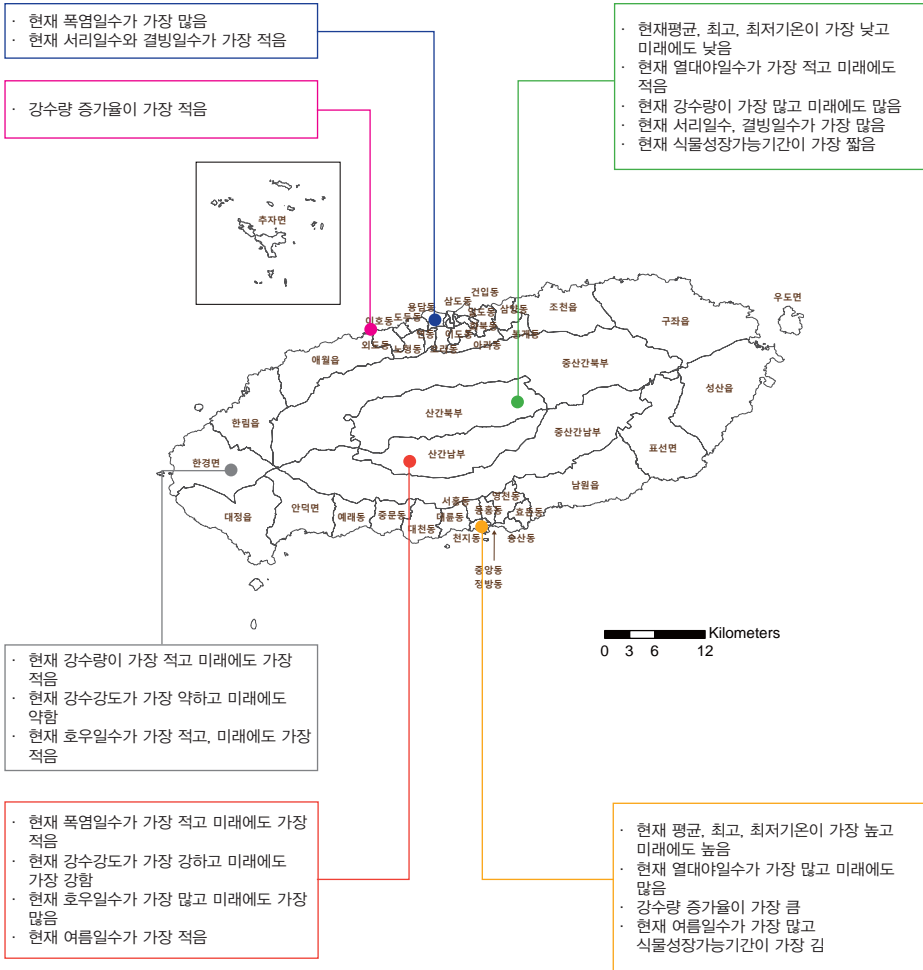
· 현재 폭염일수가 가장 많음
· 현재 서리일수와 결빙일수가 가장 적음

· 강수량 증가율이 가장 적음

· 현재평균, 최고, 최저기온이 가장 낮고 미래에도 낮음
· 현재 열대야일수가 가장 적고 미래에도 적음
· 현재 강수량이 가장 많고 미래에도 많음
· 현재 서리일수, 결빙일수가 가장 많음
· 현재 식물성장가능기간이 가장 짧음

추자면

우도면
용담동
삼도동
건입동
일도동
삼양동
이호동
도두동
봉개동
조천읍
구좌읍
외도동
노형동
연동
아라동
애월읍
중산간북부
성산읍
산간북부
한림읍
중산간남부
표선면
산간남부
한경면
남원읍
서홍동
영천동
안덕면
대정읍
예래동
중문동
대륜동
동홍동
효돈동
대천동
천지동
송산동
중앙동
정방동

Kilometers
0 3 6 12

· 현재 강수량이 가장 적고 미래에도 가장 적음
· 현재 강수강도가 가장 약하고 미래에도 약함
· 현재 호우일수가 가장 적고, 미래에도 가장 적음

· 현재 폭염일수가 가장 적고 미래에도 가장 적음
· 현재 강수강도가 가장 강하고 미래에도 가장 강함
· 현재 호우일수가 가장 많고 미래에도 가장 많음
· 현재 여름일수가 가장 적음

· 현재 평균, 최고, 최저기온이 가장 높고 미래에도 높음
· 현재 열대야일수가 가장 많고 미래에도 많음
· 강수량 증가율이 가장 큼
· 현재 여름일수가 가장 많고 식물성장가능기간이 가장 김